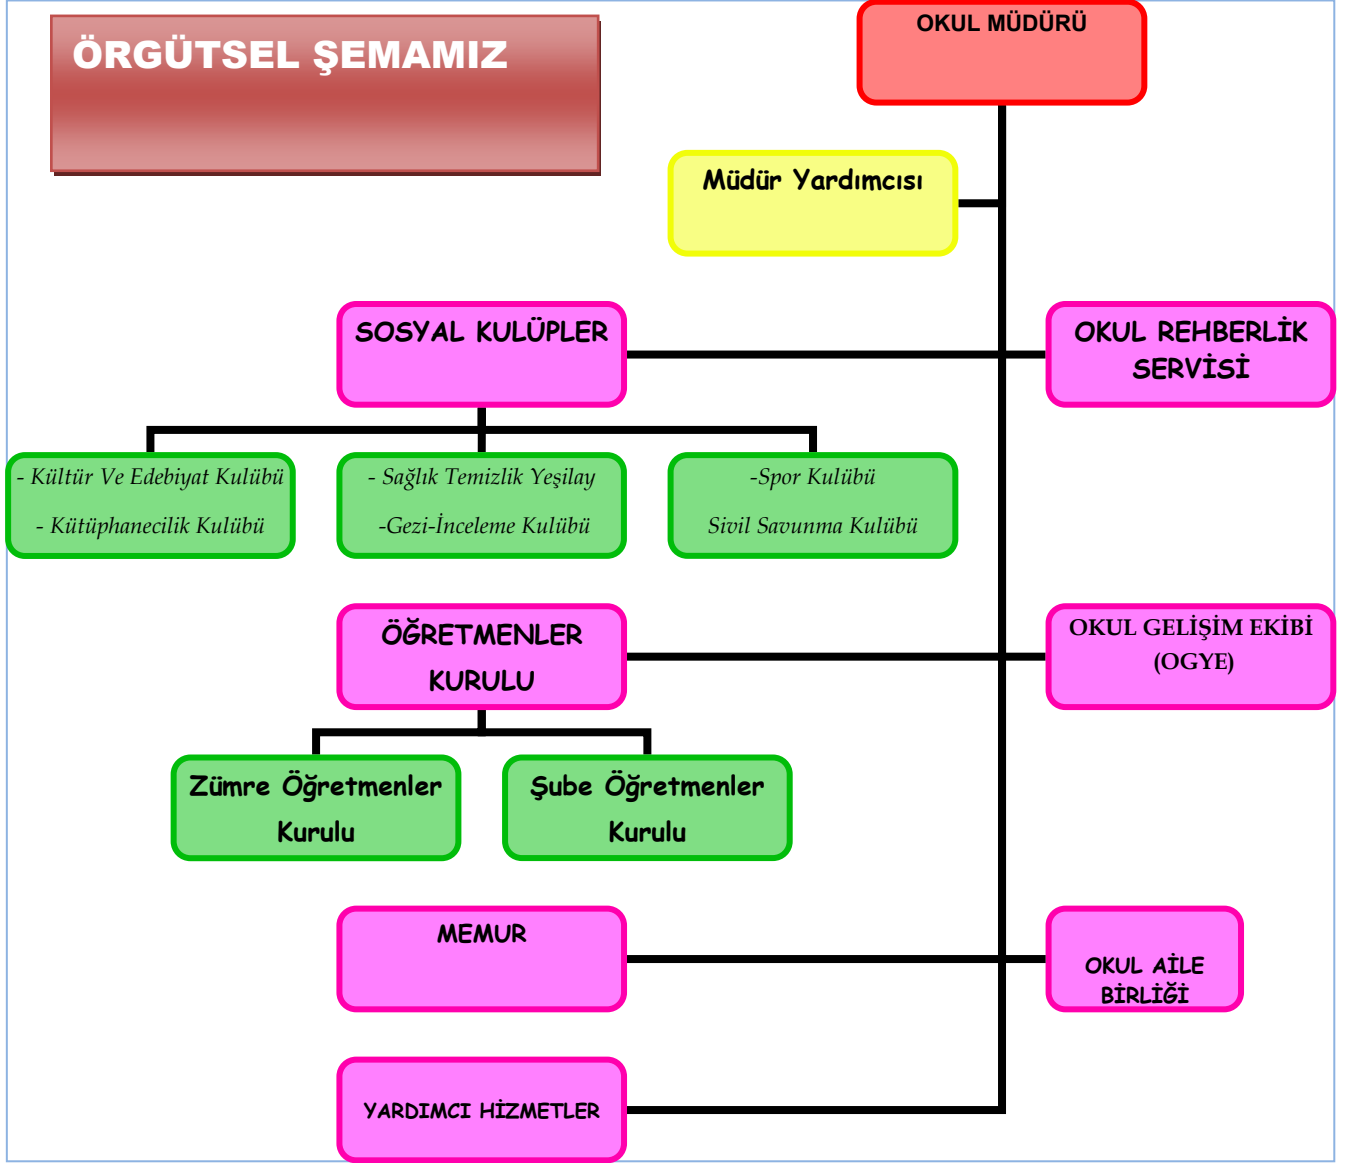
ÖRGÜTSEL ŞEMAMIZ

OKUL MÜDÜRÜ

Müdür Yardımcısı

SOSYAL KULÜPLER

OKUL REHBERLİK SERVİSİ

- Kültür Ve Edebiyat Kulübü
- Kütüphanecilik Kulübü

- Sağlık Temizlik Yeşilay
-Gezi-İnceleme Kulübü

-Spor Kulübü
Sivil Savunma Kulübü

ÖĞRETMENLER KURULU

OKUL GELİŞİM EKİBİ (OGYE)

Zümre Öğretmenler Kurulu

Şube Öğretmenler Kurulu

MEMUR

OKUL AİLE BİRLİĞİ

YARDIMCI HİZMETLER